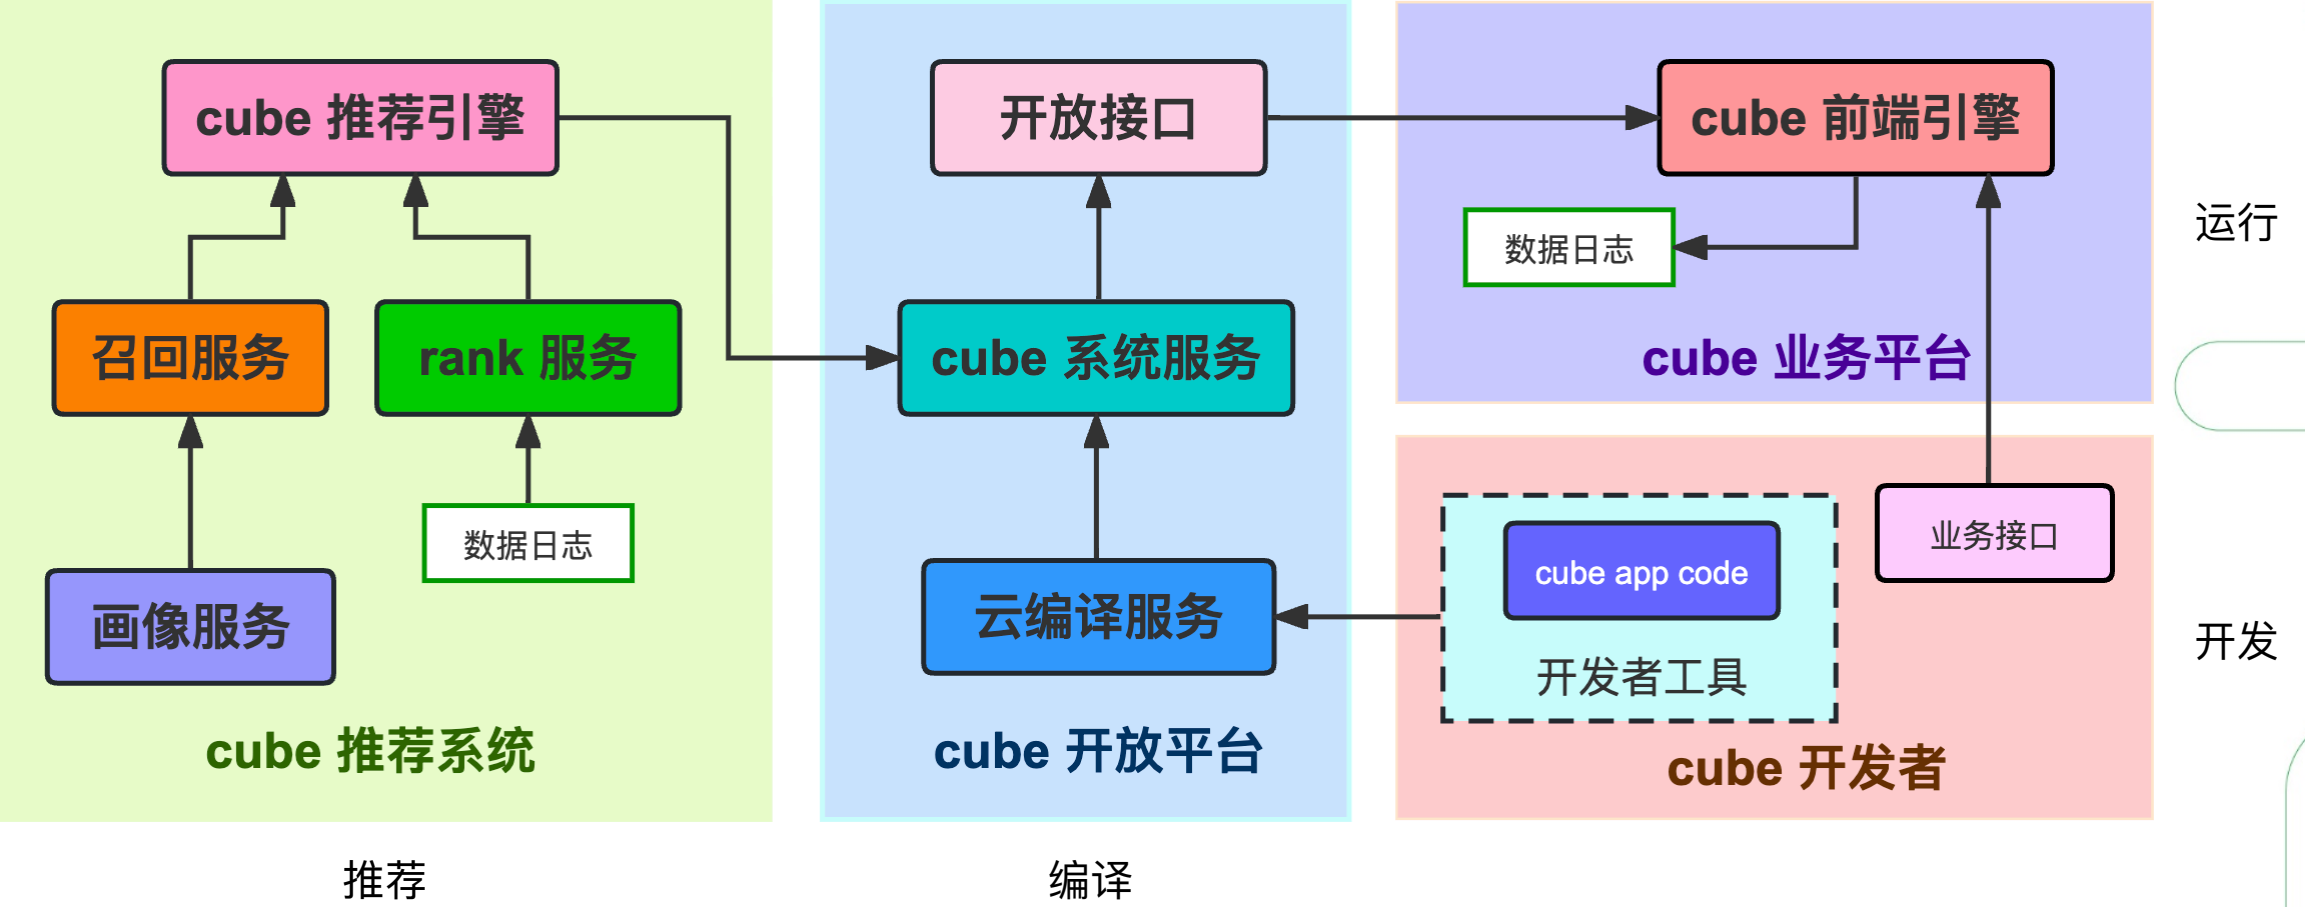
cube 推荐引擎

召回服务

rank 服务

数据日志

画像服务

cube 推荐系统

开放接口

cube 系统服务

云编译服务

cube 开放平台

cube 前端引擎

数据日志

cube 业务平台

运行

cube app code

开发者工具

业务接口

cube 开发者

开发

推荐

编译